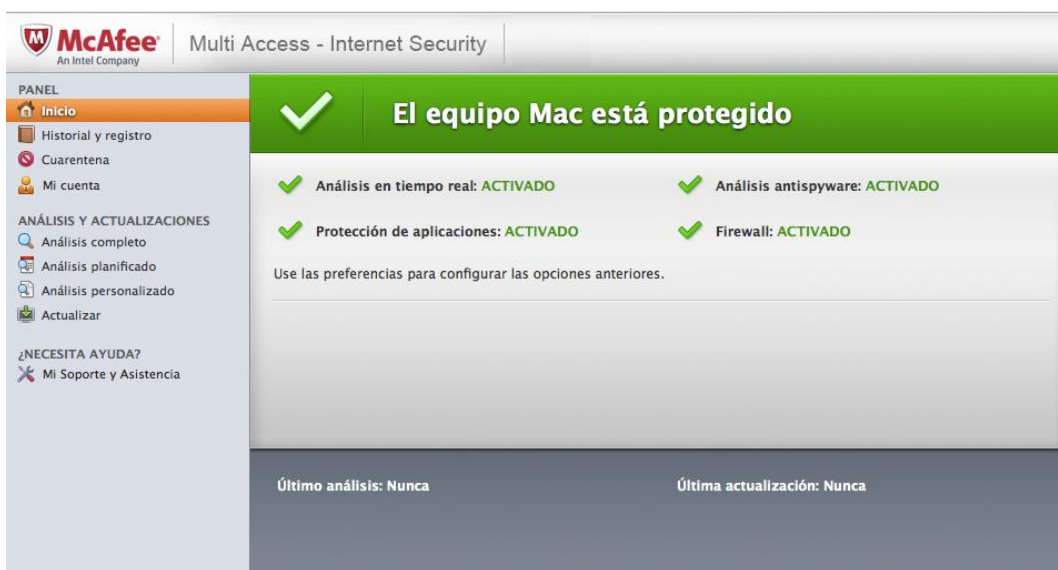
McAfee
An Intel Company
Multi Access - Internet Security

PANEL
Inicio
Historial y registro
Cuarentena
Mi cuenta

ANÁLISIS Y ACTUALIZACIONES
Análisis completo
Análisis planificado
Análisis personalizado
Actualizar

¿NECESITA AYUDA?
Mi Soporte y Asistencia

El equipo Mac está protegido

Análisis en tiempo real: ACTIVADO
Análisis antispyware: ACTIVADO
Protección de aplicaciones: ACTIVADO
Firewall: ACTIVADO

Use las preferencias para configurar las opciones anteriores.

Último análisis: Nunca
Última actualización: Nunca